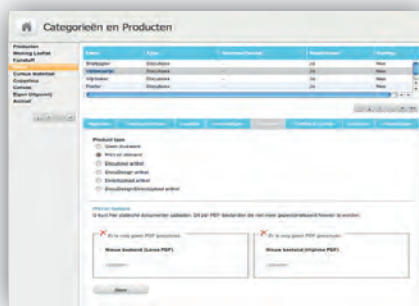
Categorieën en Producten

Producten
Mailing Leaflet
Curalluft
Cursus materiaal
Cosmetica
Corsets
Export (Algemeen)
Archief

| Naam | Type | | Actief | |
|---|---|---|---|---|
| Briefpapier | Drukwerk | | Ja | Nee |
| Visitekaartje | Drukwerk | | Ja | Nee |
| Uitnodiger | Drukwerk | | Ja | Nee |
| Poster | Drukwerk | | Ja | Nee |

Product type
Geen drukwerk
Print on demand
Drukwerk artikel
Drukwerk artikel
Drukwerk artikel
Drukwerk artikel

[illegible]
U kunt hier statische documenten uploaden. Dit pdf bestanden die niet meer gepersonaliseerd hoeven te worden.

Er is nog geen PDF geüpload.
Nieuw bestand (Lorem PDF)

Er is nog geen PDF geüpload.
Nieuw bestand (Original PDF)

Save